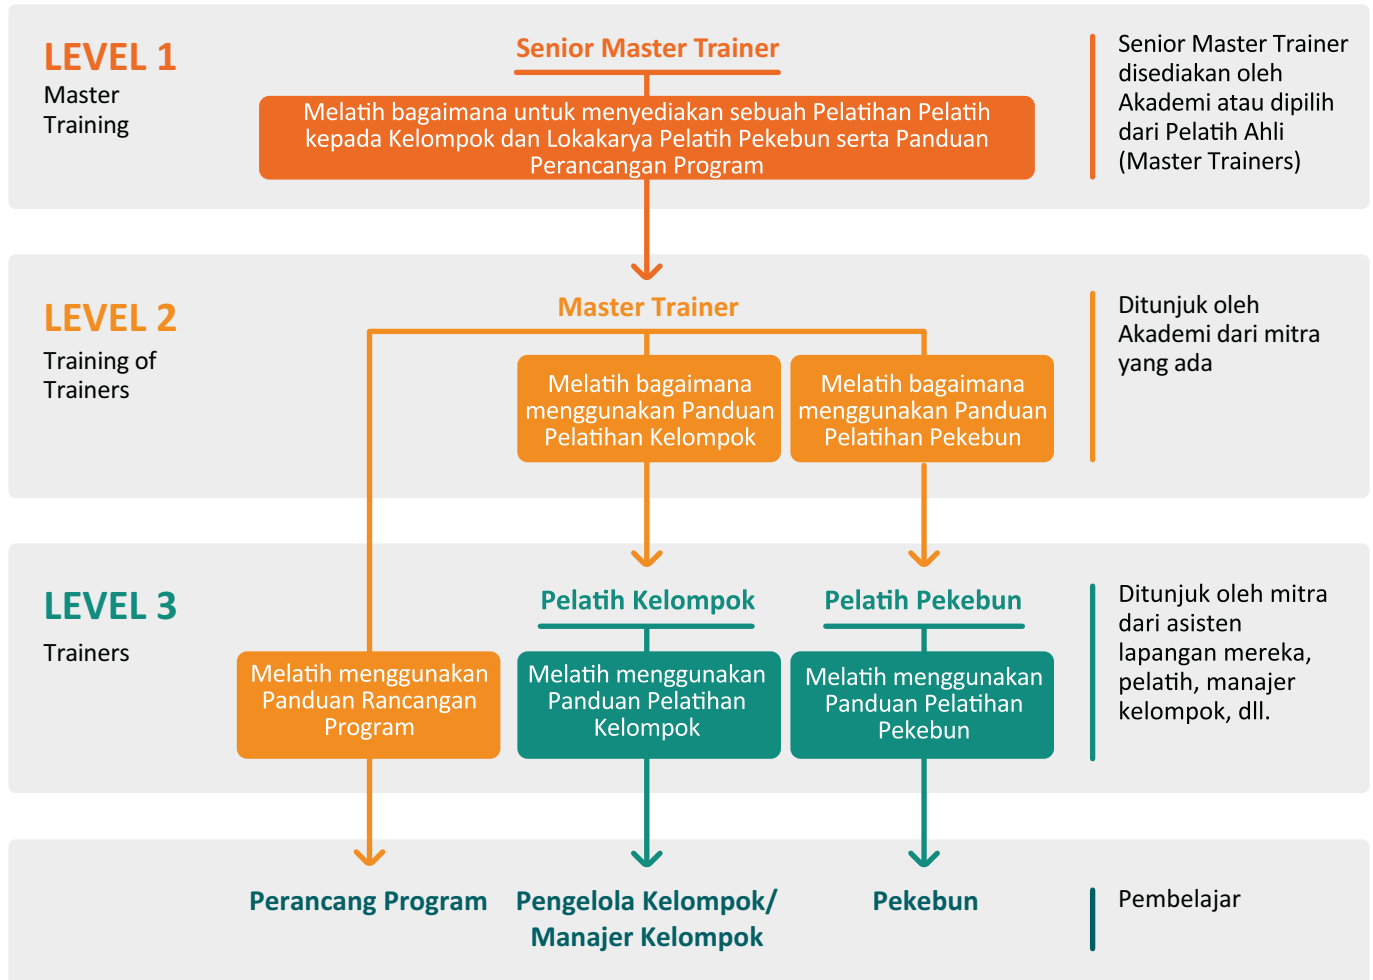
LEVEL 1
Master Training

Senior Master Trainer

Melatih bagaimana untuk menyediakan sebuah Pelatihan Pelatih kepada Kelompok dan Lokakarya Pelatih Pekebun serta Panduan Perancangan Program

Senior Master Trainer disediakan oleh Akademi atau dipilih dari Pelatih Ahli (Master Trainers)

LEVEL 2
Training of Trainers

Master Trainer

Melatih bagaimana menggunakan Panduan Pelatihan Kelompok

Melatih bagaimana menggunakan Panduan Pelatihan Pekebun

Ditunjuk oleh Akademi dari mitra yang ada

LEVEL 3
Trainers

Pelatih Kelompok

Pelatih Pekebun

Melatih menggunakan Panduan Rancangan Program

Melatih menggunakan Panduan Pelatihan Kelompok

Melatih menggunakan Panduan Pelatihan Pekebun

Ditunjuk oleh mitra dari asisten lapangan mereka, pelatih, manajer kelompok, dll.

Perancang Program

Pengelola Kelompok/ Manajer Kelompok

Pekebun

Pembelajar